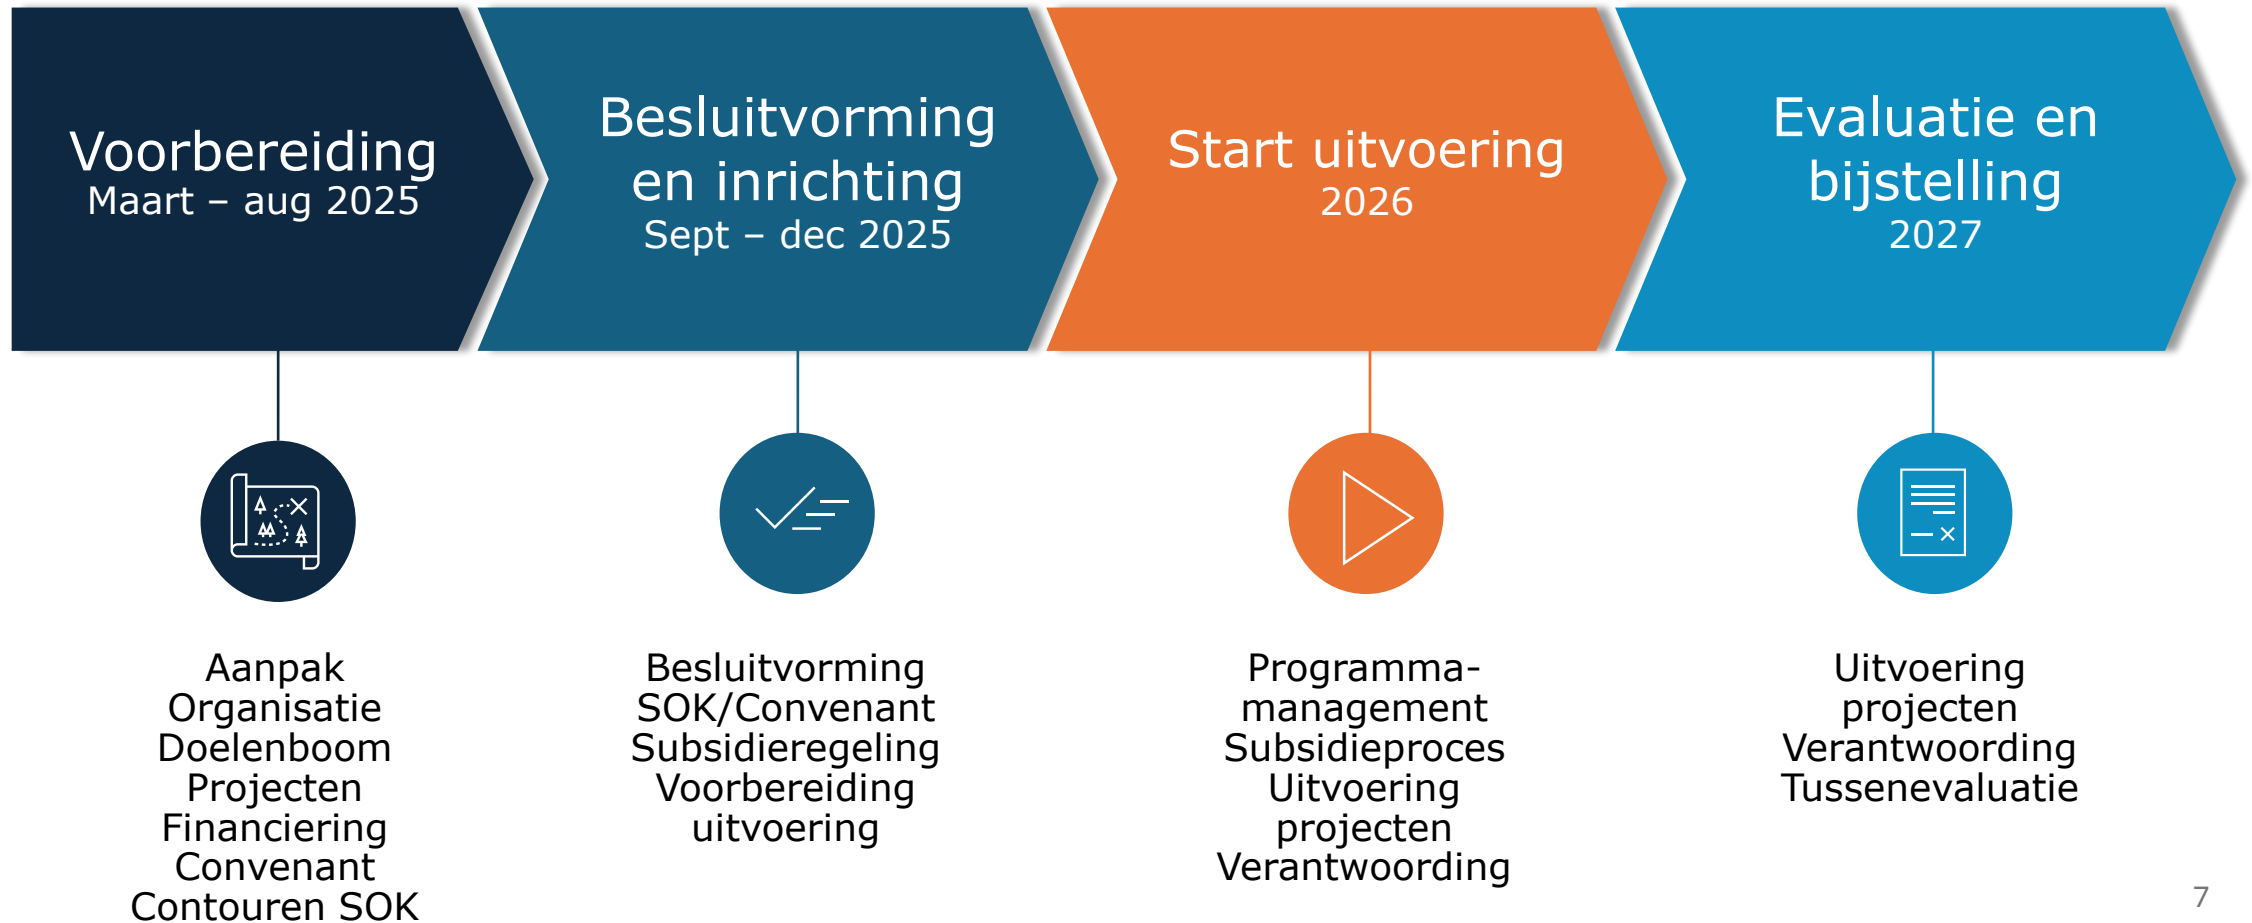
Voorbereiding
Maart – aug 2025

Besluitvorming en inrichting
Sept – dec 2025

Start uitvoering
2026

Evaluatie en bijstelling
2027

Aanpak
Organisatie
Doelenboom
Projecten
Financiering
Convenant
Contouren SOK

Besluitvorming
SOK/Convenant
Subsidieregeling
Voorbereiding uitvoering

Programmamanagement
Subsidieproces
Uitvoering projecten
Verantwoording

Uitvoering projecten
Verantwoording
Tussenevaluatie

7